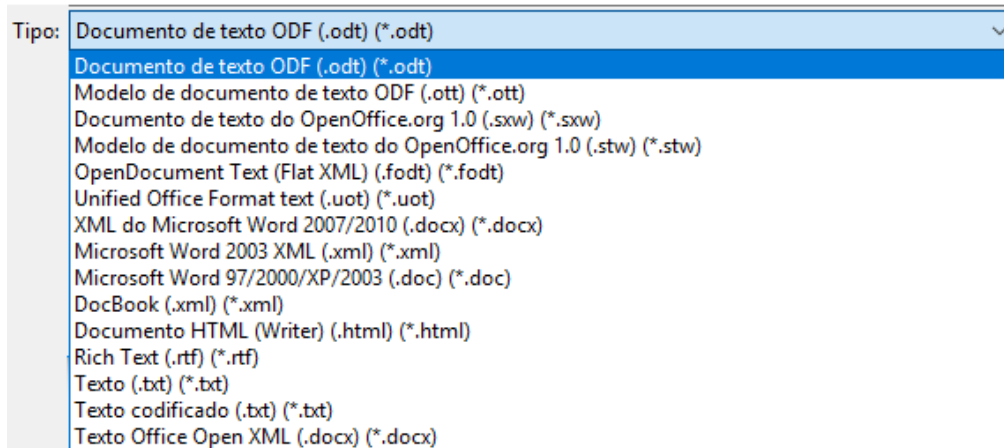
Tipo: Documento de texto ODF (.odt) (*.odt)

Documento de texto ODF (.odt) (*.odt)
Modelo de documento de texto ODF (.ott) (*.ott)
Documento de texto do OpenOffice.org 1.0 (.sxw) (*.sxw)
Modelo de documento de texto do OpenOffice.org 1.0 (.stw) (*.stw)
OpenDocument Text (Flat XML) (.fodt) (*.fodt)
Unified Office Format text (.uot) (*.uot)
XML do Microsoft Word 2007/2010 (.docx) (*.docx)
Microsoft Word 2003 XML (.xml) (*.xml)
Microsoft Word 97/2000/XP/2003 (.doc) (*.doc)
DocBook (.xml) (*.xml)
Documento HTML (Writer) (.html) (*.html)
Rich Text (.rtf) (*.rtf)
Texto (.txt) (*.txt)
Texto codificado (.txt) (*.txt)
Texto Office Open XML (.docx) (*.docx)